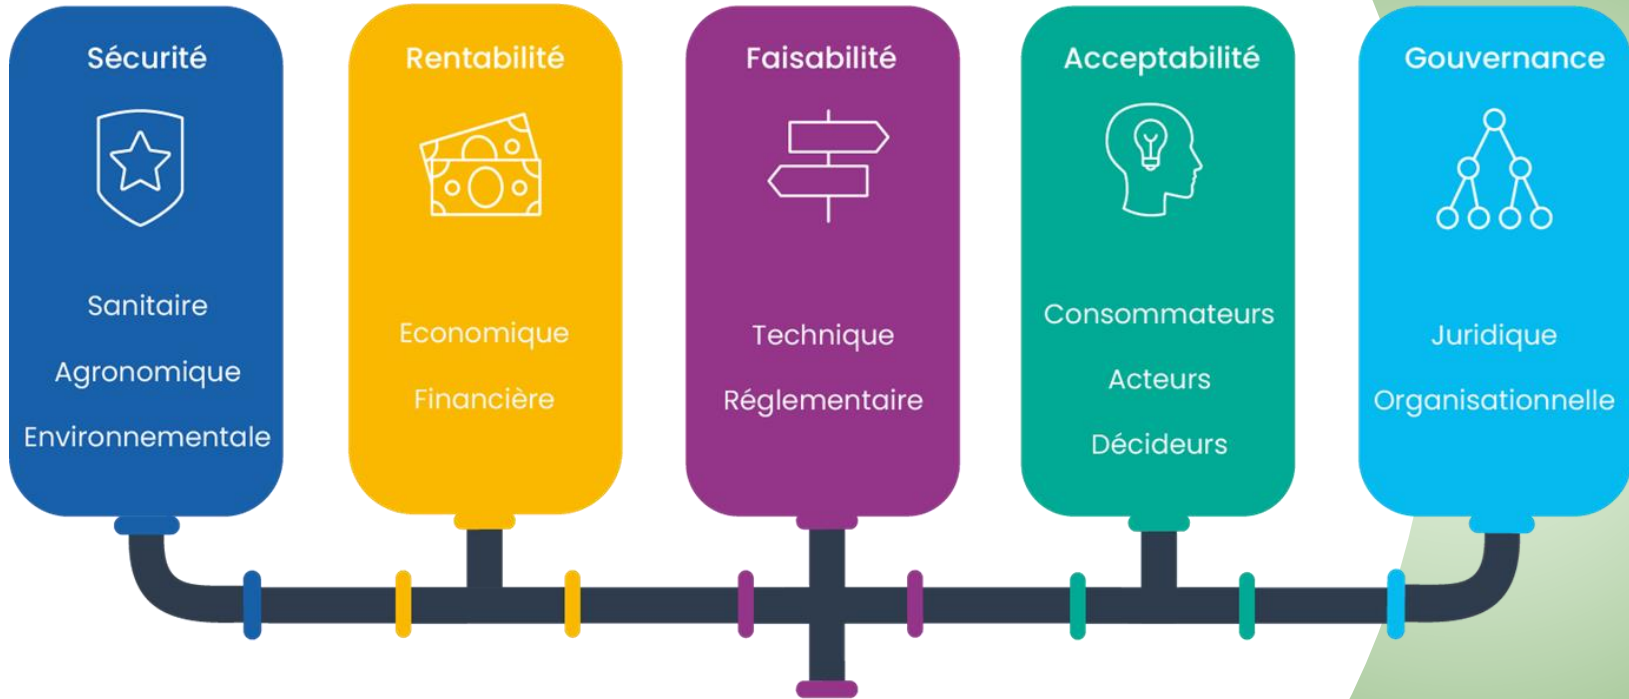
Sécurité

Sanitaire

Agronomique

Environnementale

Rentabilité

Economique

Financière

Faisabilité

Technique

Réglementaire

Acceptabilité

Consommateurs

Acteurs

Décideurs

Gouvernance

Juridique

Organisationnelle